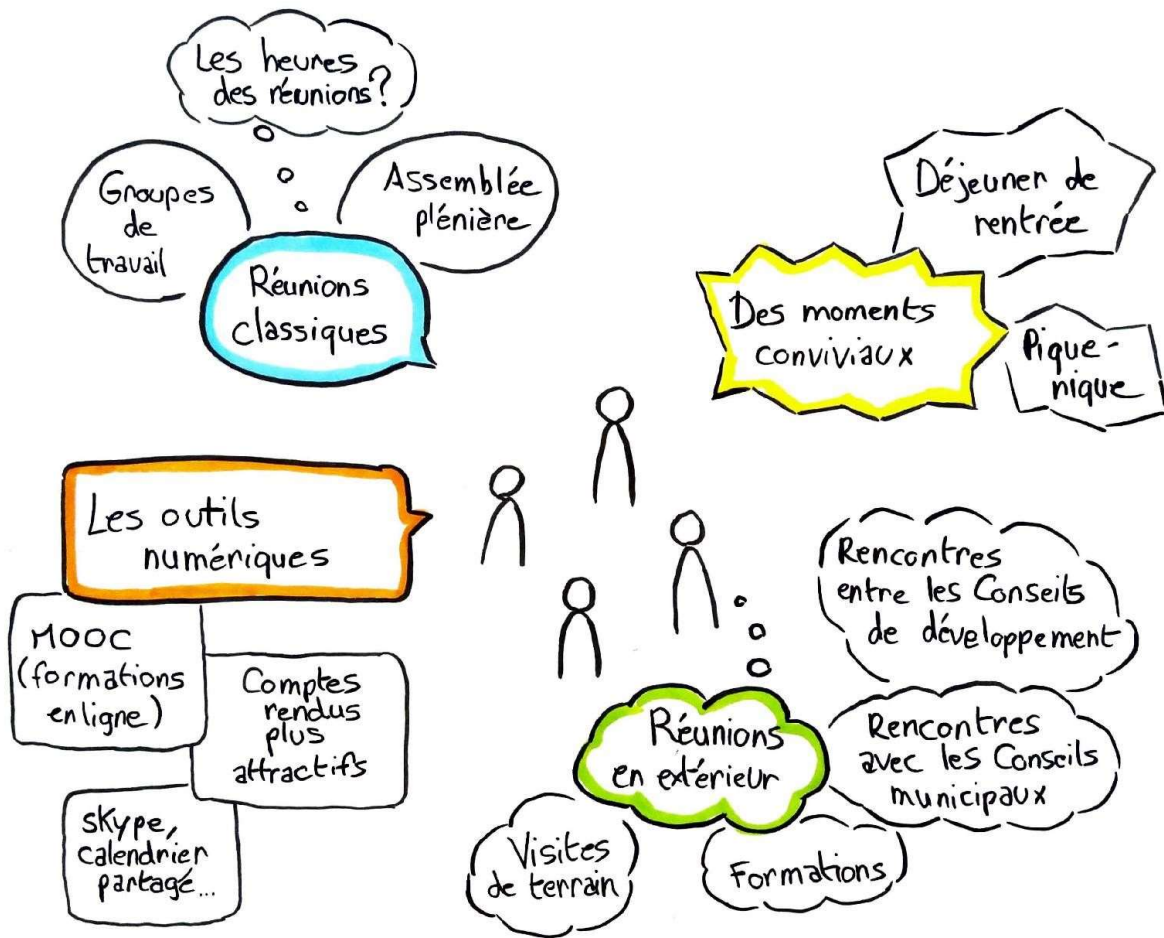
Les heures des réunions?

Groupes de travail

Assemblée plénière

Réunions classiques

Déjeuner de rentrée

Des moments conviviaux

Pique-nique

Les outils numériques

MOOC (formations en ligne)

Comptes rendus plus attractifs

Skype, calendrier partagé...

Rencontres entre les Conseils de développement

Réunions en extérieur

Rencontres avec les Conseils municipaux

Visites de terrain

Formations